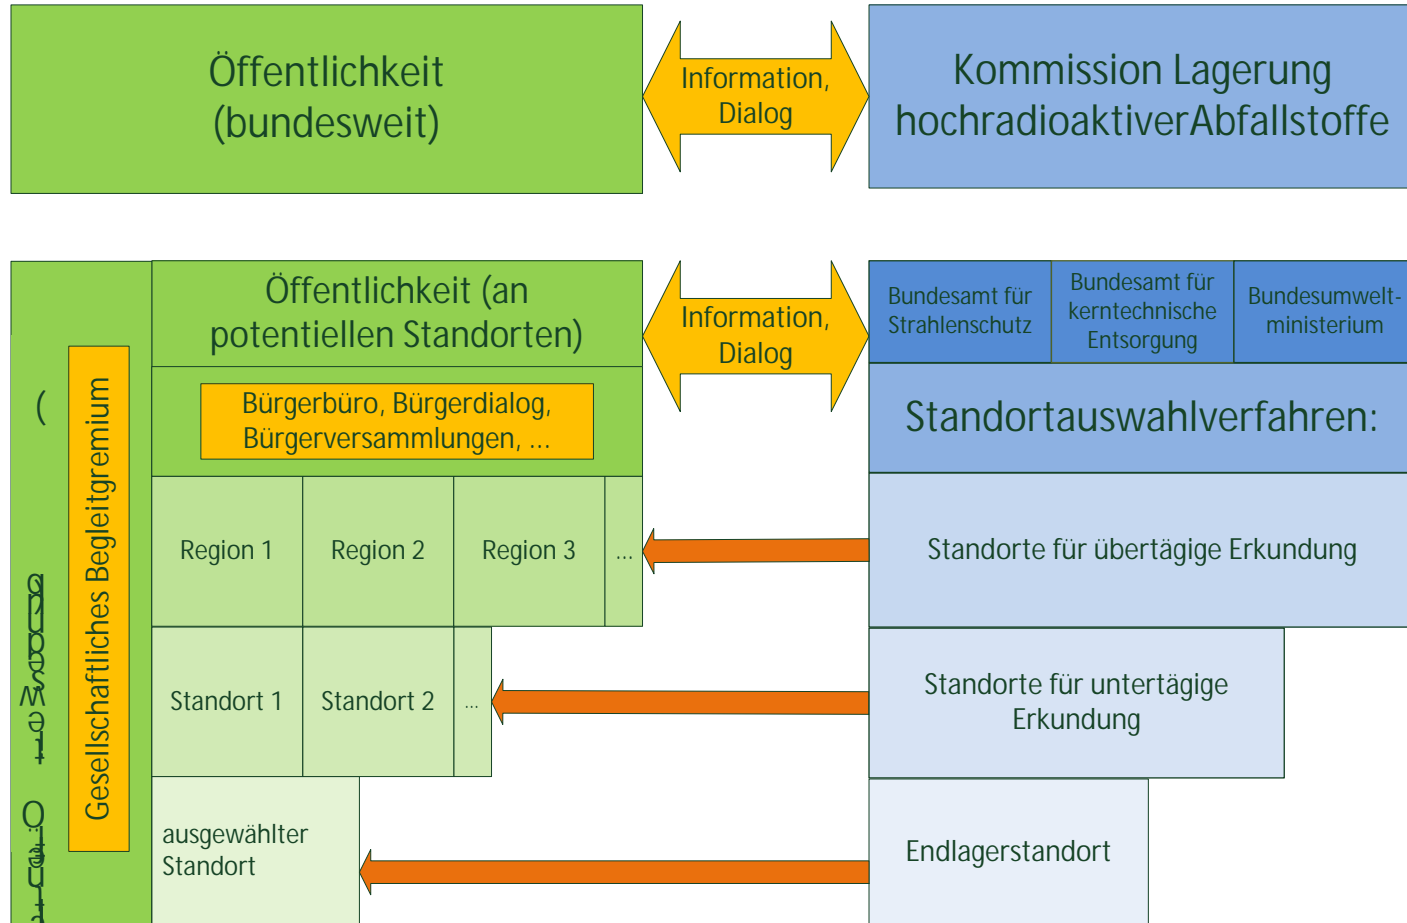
Öffentlichkeit (bundesweit)

Information, Dialog

Kommission Lagerung hochradioaktiverAbfallstoffe

Öffentlichkeit (an potentiellen Standorten)

Bürgerbüro, Bürgerdialog, Bürgerversammlungen, ...

Information, Dialog

Bundesamt für Strahlenschutz

Bundesamt für kerntechnische Entsorgung

Bundesumweltministerium

Standortauswahlverfahren:

Gesellschaftliches Begleitgremium

(

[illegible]

| Region 1 | Region 2 | Region 3 | ... |
|---|---|---|---|

Standorte für übertägige Erkundung

| Standort 1 | Standort 2 | ... |
|---|---|---|

Standorte für untertägige Erkundung

ausgewählter Standort

Endlagerstandort